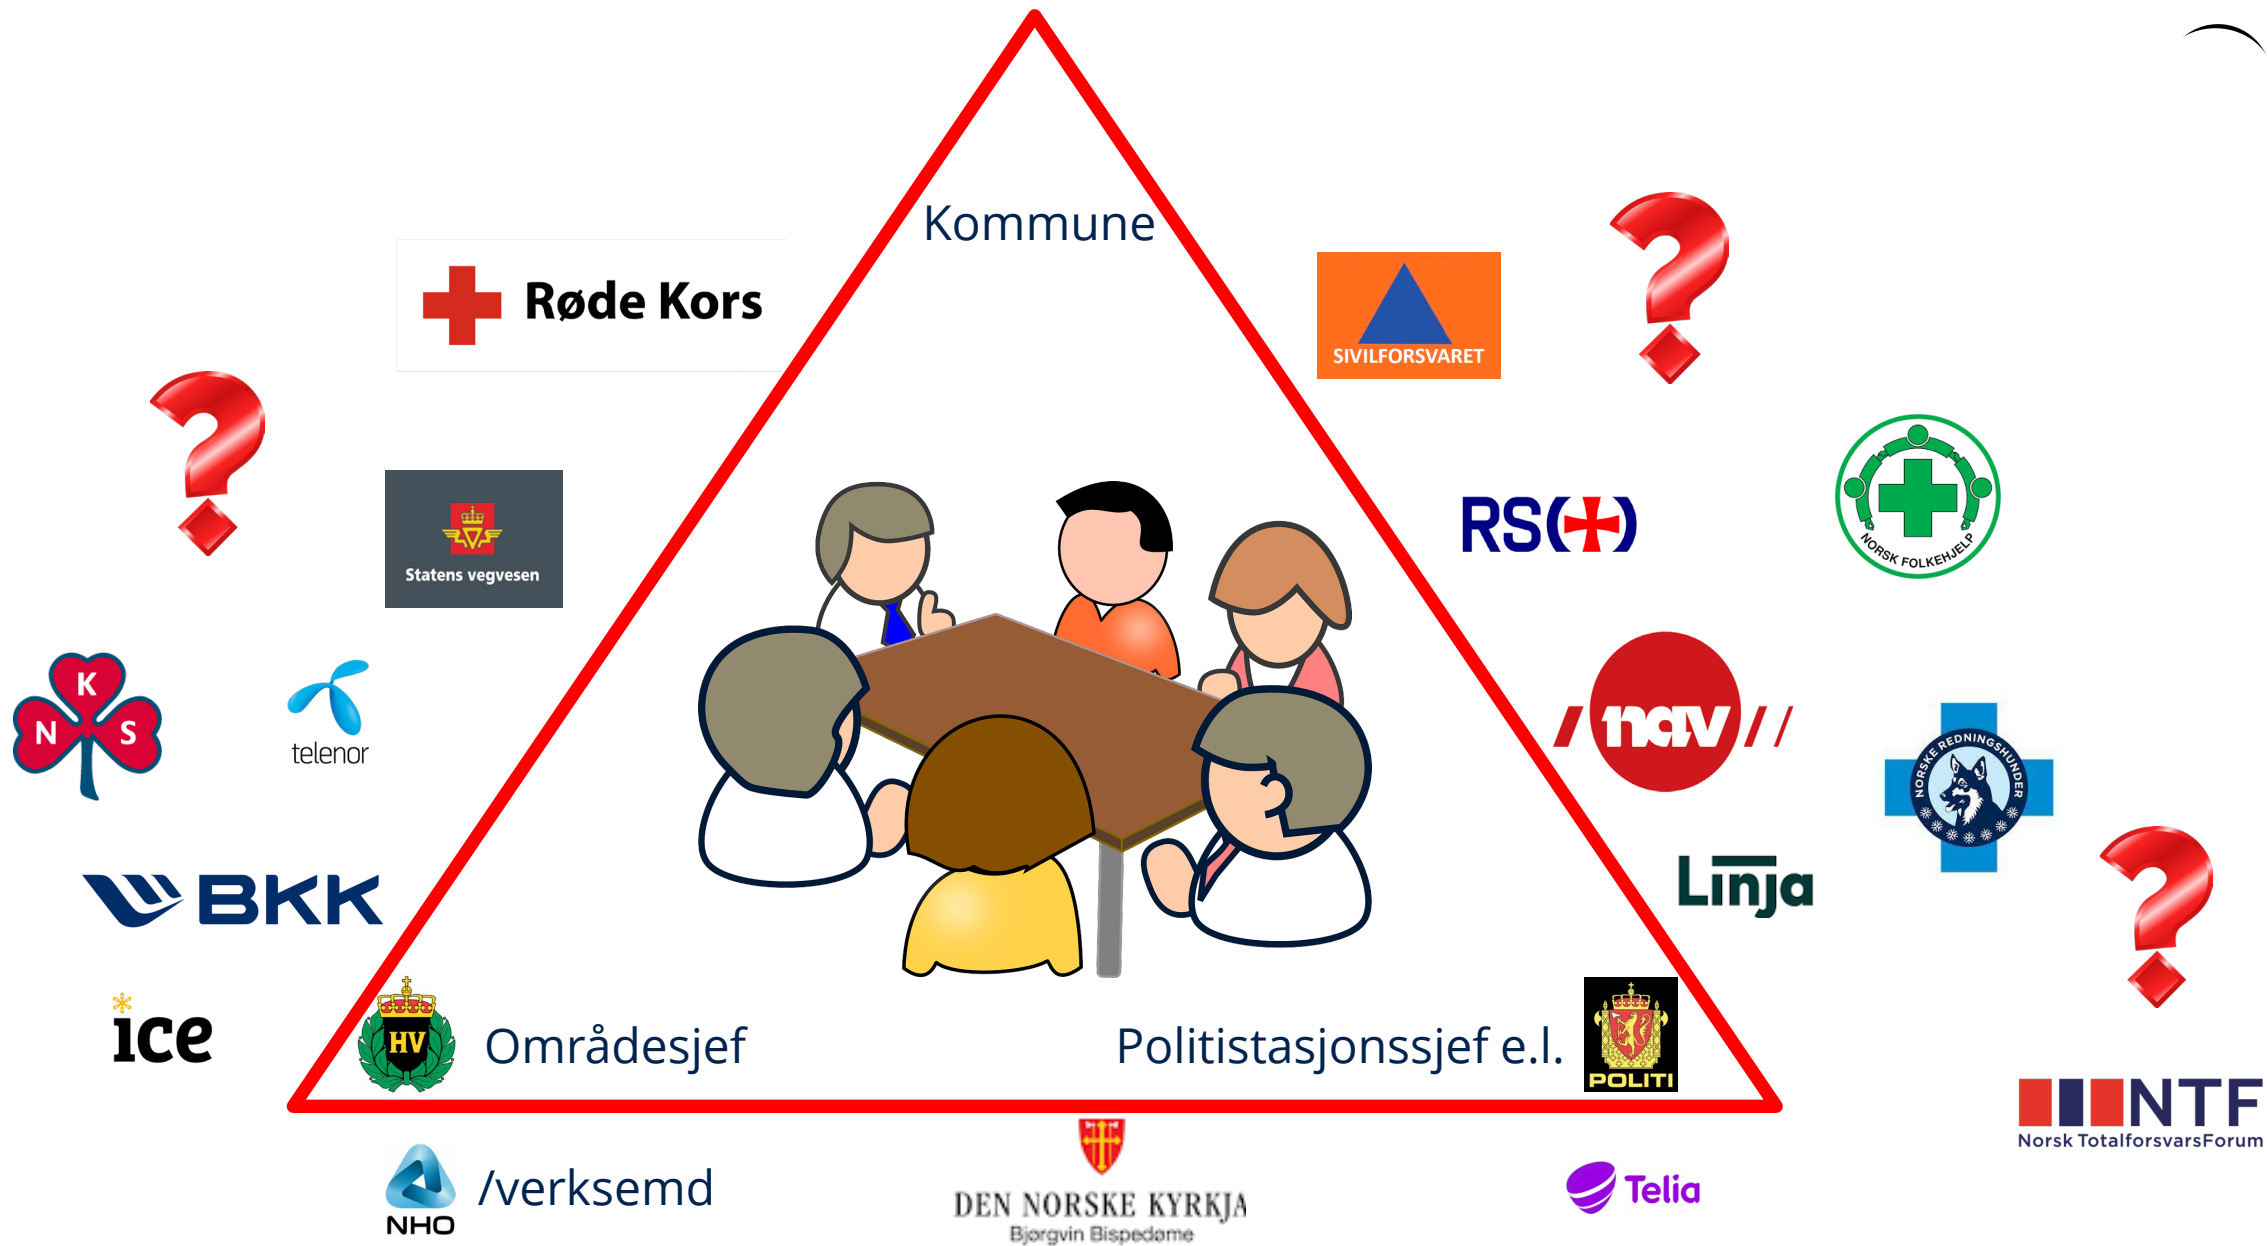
Kommune

Røde Kors

SIVILFORSVARET

?

?

Statens vegvesen

RS

NORSK FOLKEHJELP

K N S

telenor

nav

NORSKE REDNINGSHUNDER

BKK

Linja

?

ice

HV

Områdesjef

Politistasjonssjef e.l.

POLITI

NTF
Norsk TotalforsvarsForum

NHO

/verksemd

DEN NORSKE KYRKJA
Bjørgvin Bispedøme

Telia